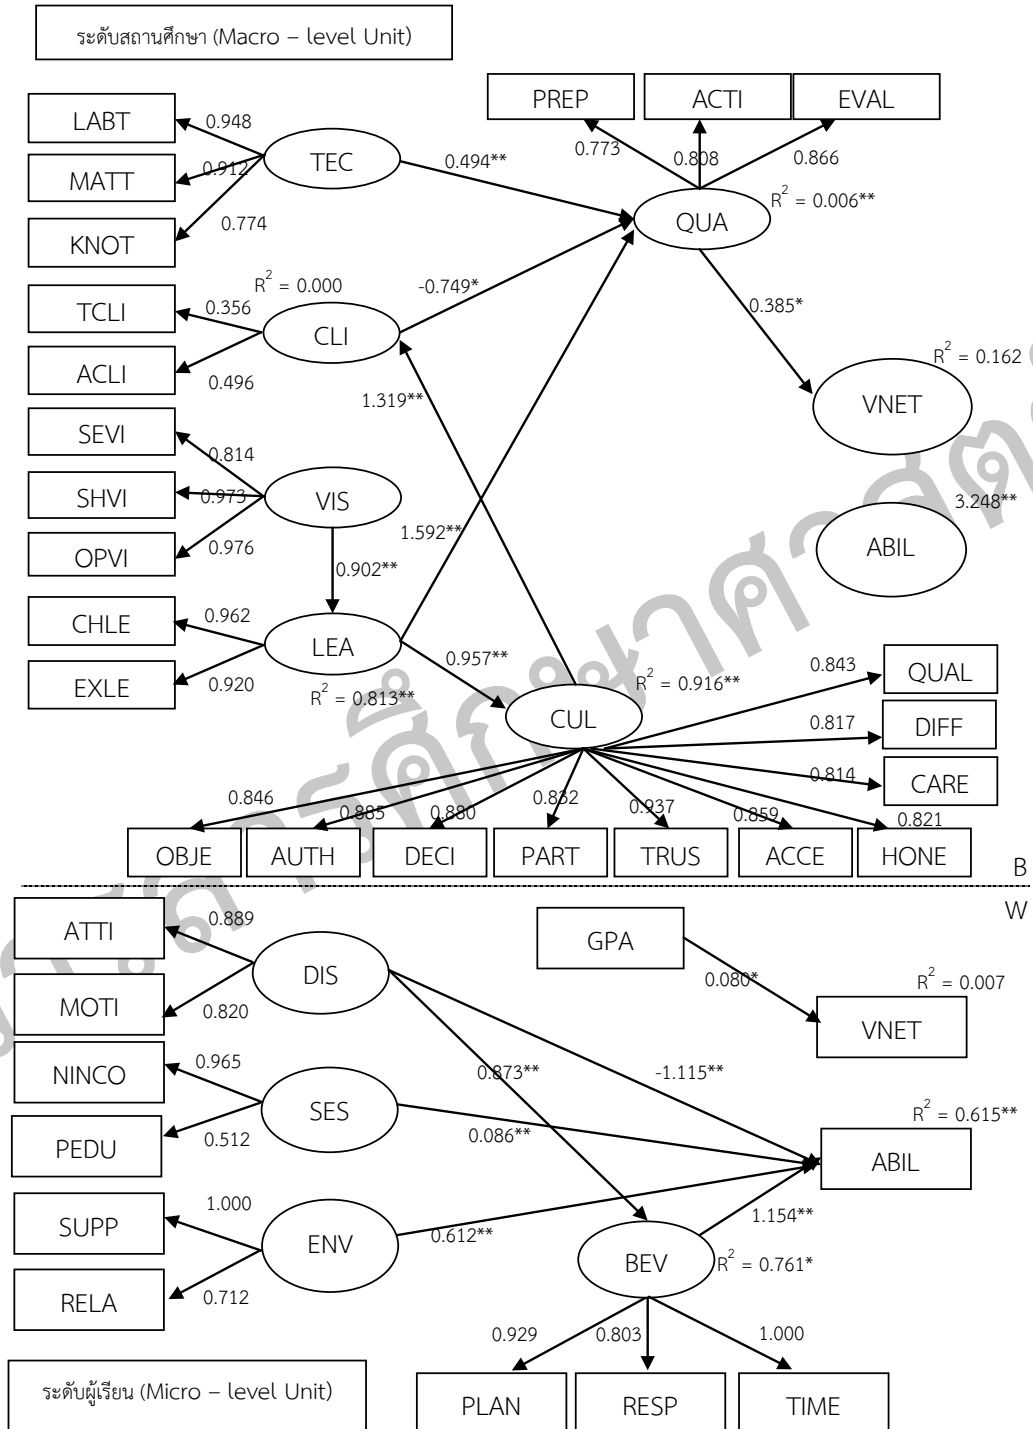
ระดับสถานศึกษา (Macro – level Unit)

PREP
ACTI
EVAL
0.773
0.808
0.866
LABT
0.948
MATT
0.912
TEC
0.494**
KNOT
0.774
QUA
$R^2$ = 0.006**
$R^2$ = 0.000
-0.749*
TCLI
0.356
CLI
0.385*
ACLI
0.496
$R^2$ = 0.162
1.319**
VNET
SEVI
0.814
SHVI
0.973
VIS
3.248**
OPVI
0.976
1.592**
ABIL
0.902**
CHLE
0.962
LEA
EXLE
0.920
0.957**
$R^2$ = 0.813**
$R^2$ = 0.916**
0.843
QUAL
CUL
0.817
DIFF
0.814
CARE
0.846
0.885
0.880
0.832
0.937
0.859
0.821
OBJE
AUTH
DECI
PART
TRUS
ACCE
HONE
B
W
ATTI
0.889
GPA
DIS
0.080*
$R^2$ = 0.007
MOTI
0.820
VNET
NINCO
0.965
0.873**
-1.115**
SES
$R^2$ = 0.615**
0.086**
PEDU
0.512
ABIL
1.000
SUPP
1.154**
ENV
0.612**
BEV
$R^2$ = 0.761*
RELA
0.712
0.929
0.803
1.000
ระดับผู้เรียน (Micro – level Unit)
PLAN
RESP
TIME